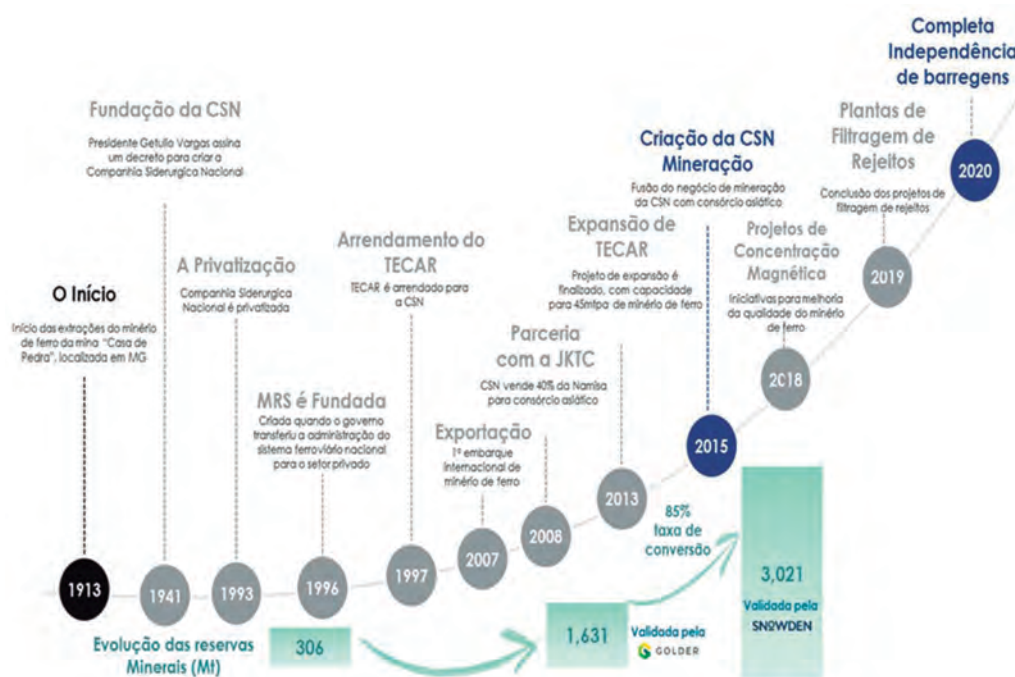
Completa Independência de barregens

Fundação da CSN
Presidente Getulio Vargas assina um decreto para criar a Companhia Siderurgica Nacional

Plantas de Filtragem de Rejeitos
Conclusão dos projetos de filtragem de rejeitos

Criação da CSN Mineração
Fusão do negócio de mineração da CSN com consórcio asiático

2020

Expansão de TECAR
Projeto de expansão é finalizado, com capacidade para 45mtpa de minério de ferro

Projetos de Concentração Magnética
Iniciativas para melhoria da qualidade do minério de ferro

Arrendamento do TECAR
TECAR é arrendado para a CSN

A Privatização
Companhia Siderurgica Nacional é privatizada

O Início
Início das extrações do minério de ferro da mina "Casa de Pedra", localizada em MG

2019

Parceria com a JKTC
CSN vende 40% da Namisa para consórcio asiático

2018

MRS é Fundada
Criada quando o governo transferiu a administração do sistema ferroviário nacional para o setor privado

Exportação
1º embarque internacional de minério de ferro

2015

2013

85% taxa de conversão

2008

2007

3,021

1913 1941 1993 1996 1997

Validada pela SNOWDEN

Evolução das reservas Minerais (Mt)

306

1,631

Validada pela GOLDER